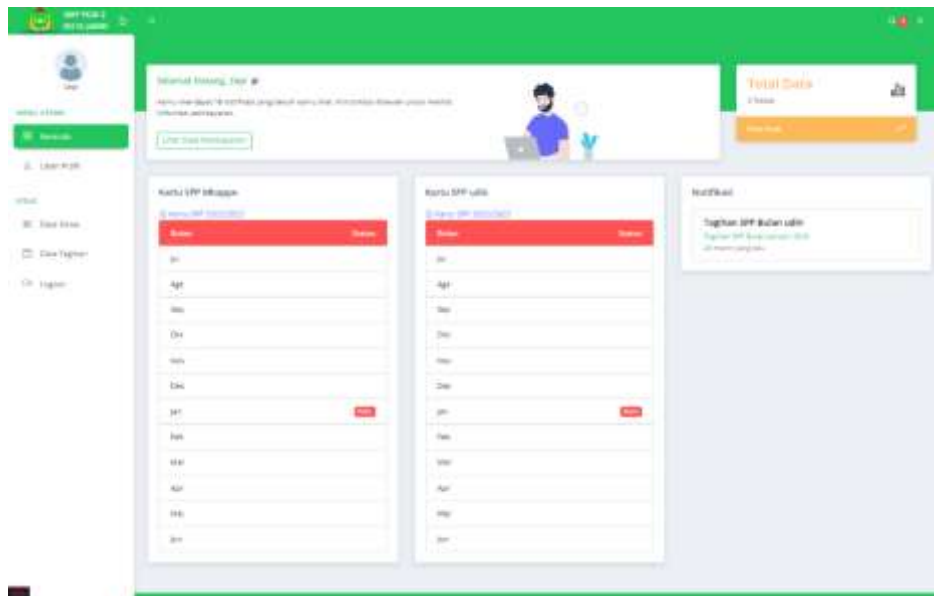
SMP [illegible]

Selamat Datang, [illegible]

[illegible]

Lihat Data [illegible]

Total Data

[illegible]

Kartu SPP Mbappe

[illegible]

| Bulan | Status |
|---|---|
| Jul | |
| Agt | |
| Sep | |
| Okt | |
| Nov | |
| Des | |
| Jan | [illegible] |
| Feb | |
| Mar | |
| Apr | |
| Mei | |
| Jun | |

Kartu SPP salik

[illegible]

| Bulan | Status |
|---|---|
| Jul | |
| Agt | |
| Sep | |
| Okt | |
| Nov | |
| Des | |
| Jan | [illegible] |
| Feb | |
| Mar | |
| Apr | |
| Mei | |
| Jun | |

Notifikasi

Tagihan SPP Bulan salik

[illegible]

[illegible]

Beranda

Lihat Profil

Data Siswa

Data Tagihan

Tagihan